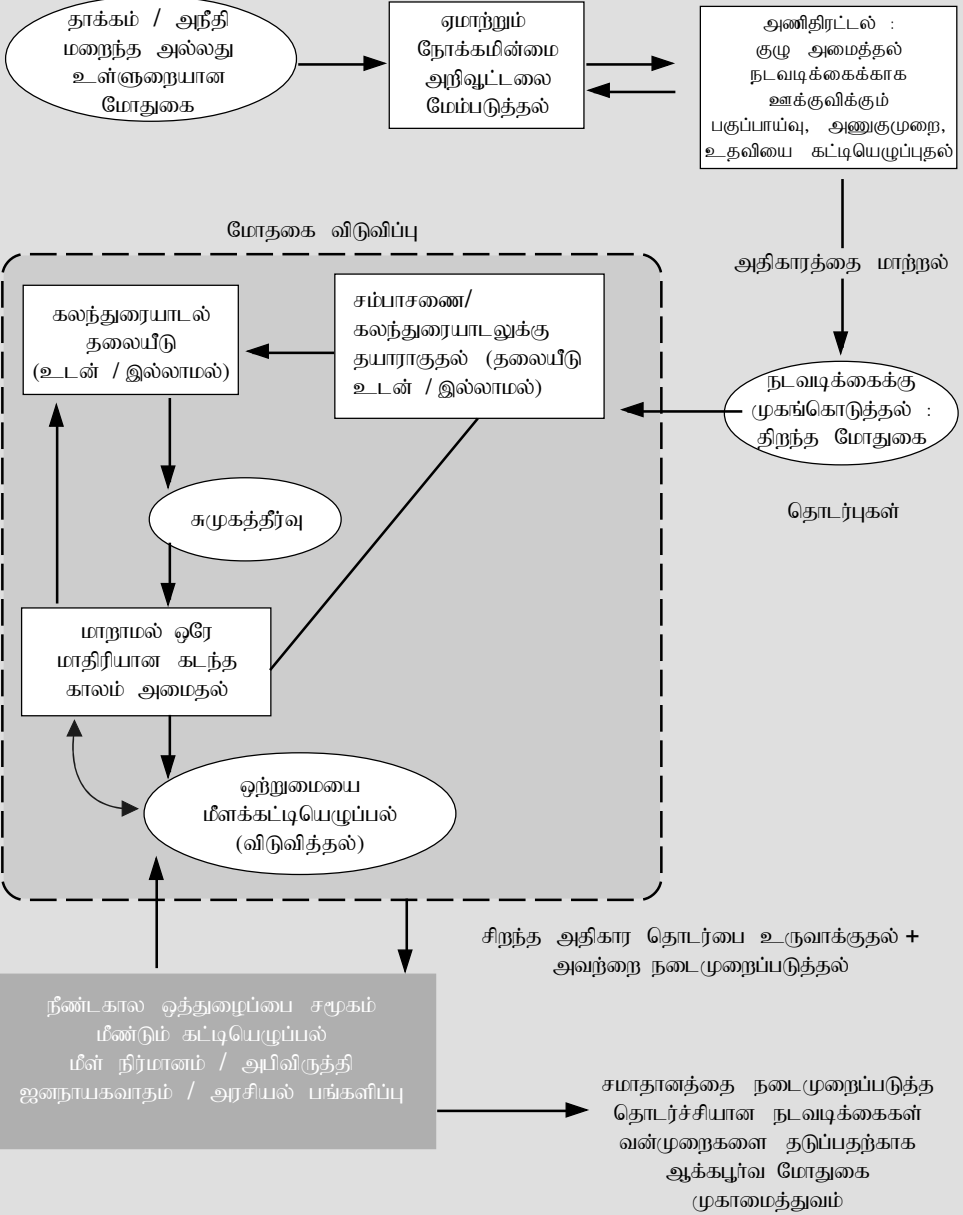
தாக்கம் / அநீதி மறைந்த அல்லது உள்ளுறையான மோதுகை

ஏமாற்றும் நோக்கமின்மை அறிவூட்டலை மேம்படுத்தல்

அணிதிரட்டல் : குழு அமைத்தல் நடவடிக்கைக்காக ஊக்குவிக்கும் பகுப்பாய்வு, அணுகுமுறை, உதவியை கட்டியெழுப்புதல்

மோதகை விடுவிப்பு

அதிகாரத்தை மாற்றல்

கலந்துரையாடல் தலையீடு (உடன் / இல்லாமல்)

சம்பாசணை/ கலந்துரையாடலுக்கு தயாராகுதல் (தலையீடு உடன் / இல்லாமல்)

நடவடிக்கைக்கு முகங்கொடுத்தல் : திறந்த மோதுகை

சுமுகத்தீர்வு

தொடர்புகள்

மாறாமல் ஒரே மாதிரியான கடந்த காலம் அமைதல்

ஒற்றுமையை மீளக்கட்டியெழுப்பல் (விடுவித்தல்)

சிறந்த அதிகார தொடர்பை உருவாக்குதல் + அவற்றை நடைமுறைப்படுத்தல்

நீண்டகால ஒத்துழைப்பை சமூகம் மீண்டும் கட்டியெழுப்பல் மீள் நிர்மானம் / அபிவிருத்தி ஜனநாயகவாதம் / அரசியல் பங்களிப்பு

சமாதானத்தை நடைமுறைப்படுத்த தொடர்ச்சியான நடவடிக்கைகள் வன்முறைகளை தடுப்பதற்காக ஆக்கபூர்வ மோதுகை முகாமைத்துவம்